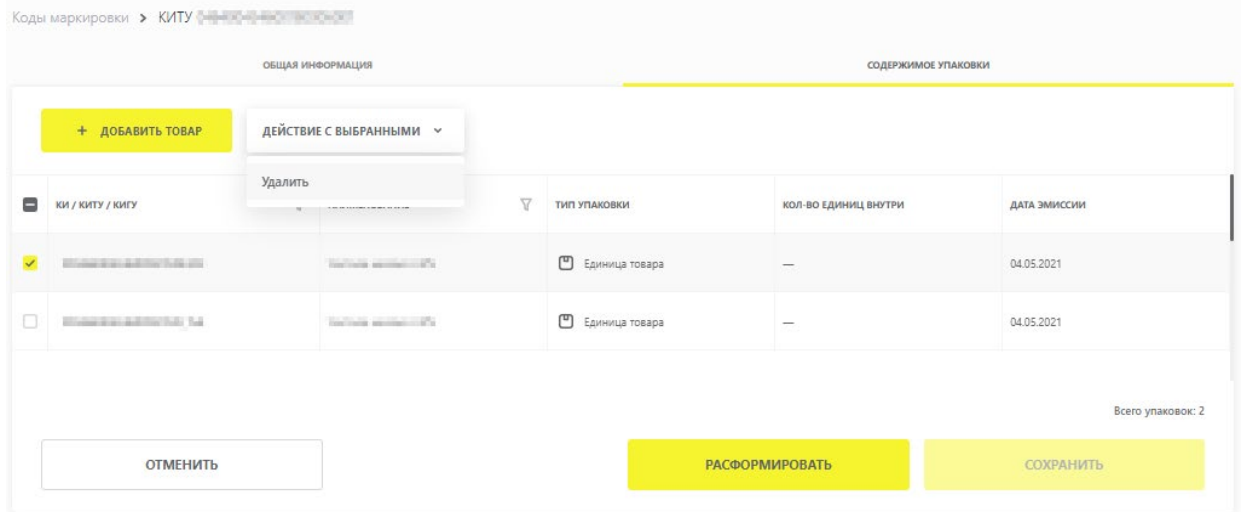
Коды маркировки > КИТУ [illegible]

ОБЩАЯ ИНФОРМАЦИЯ

СОДЕРЖИМОЕ УПАКОВКИ

+ ДОБАВИТЬ ТОВАР

ДЕЙСТВИЕ С ВЫБРАННЫМИ

Удалить

| КИ / КИТУ / КИГУ | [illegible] | ТИП УПАКОВКИ | КОЛ-ВО ЕДИНИЦ ВНУТРИ | ДАТА ЭМИССИИ |
|---|---|---|---|---|
| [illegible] | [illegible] | Единица товара | — | 04.05.2021 |
| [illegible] | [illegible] | Единица товара | — | 04.05.2021 |

Всего упаковок: 2

ОТМЕНИТЬ

РАСФОРМИРОВАТЬ

СОХРАНИТЬ